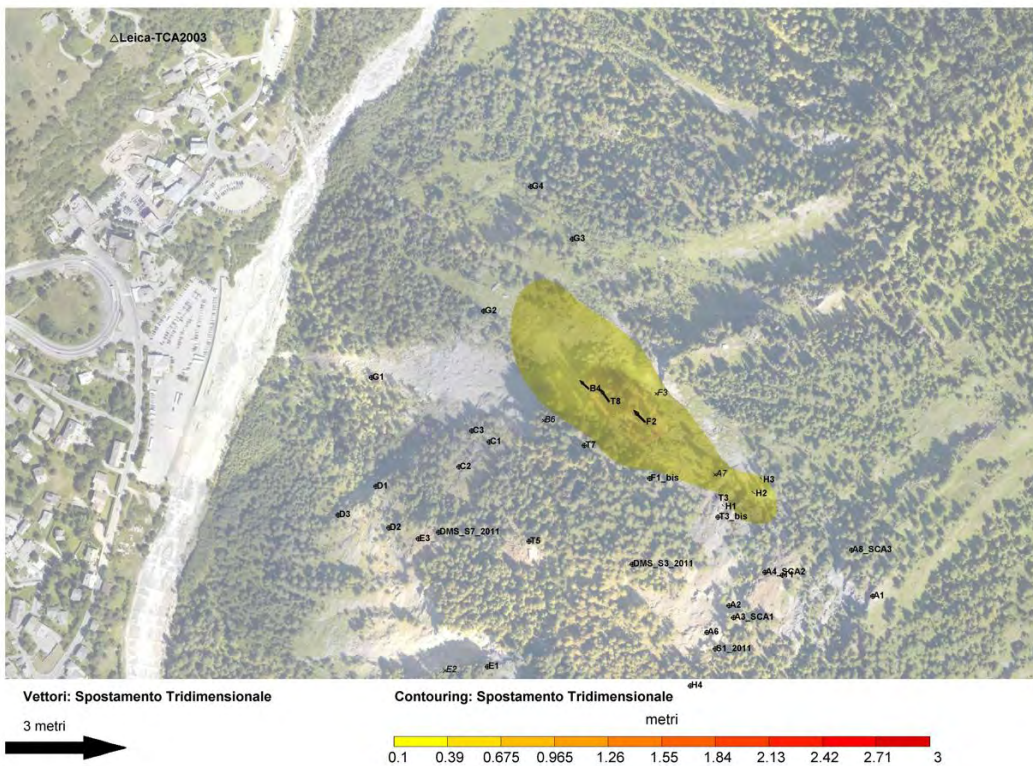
△Leica-TCA2003

G4
G3
G2
G1
B4
T8
F3
F2
B6
C3
C1
T7
C2
F1_bis
A7
H3
H2
D1
T3
H1
T3_bis
D3
D2
DMS_S7_2011
E3
T5
DMS_S3_2011
A5_SCA3
A4_SCA2
A1
A2
A3_SCA1
A6
S1_2011
E2
E1
H4

Vettori: Spostamento Tridimensionale

3 metri

Contouring: Spostamento Tridimensionale

metri

0.1 0.39 0.675 0.965 1.26 1.55 1.84 2.13 2.42 2.71 3